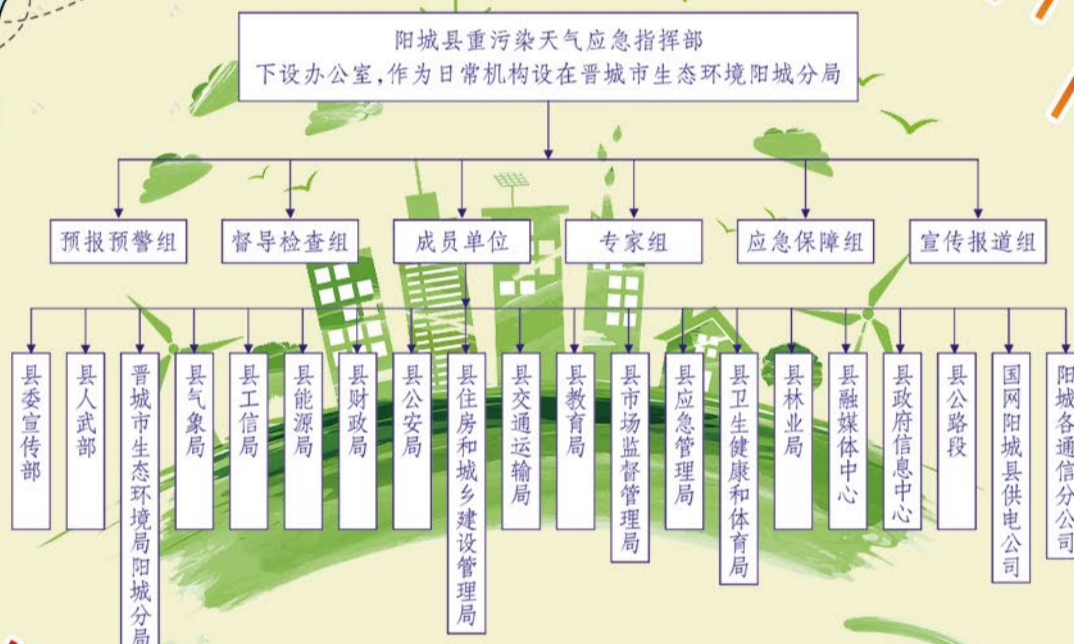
阳城县重污染天气应急指挥部
下设办公室，作为日常机构设在晋城市生态环境阳城分局

预报预警组

督导检查组

成员单位

专家组

应急保障组

宣传报道组

县委宣传部

县人武部

晋城市生态环境局阳城分局

县气象局

县工信局

县能源局

县财政局

县公安局

县住房和城乡建设管理局

县交通运输局

县教育局

县市场监督管理局

县应急管理局

县卫生健康和体育局

县林业局

县融媒体中心

县政府信息中心

县公路段

国网阳城县供电公司

阳城各通信分公司